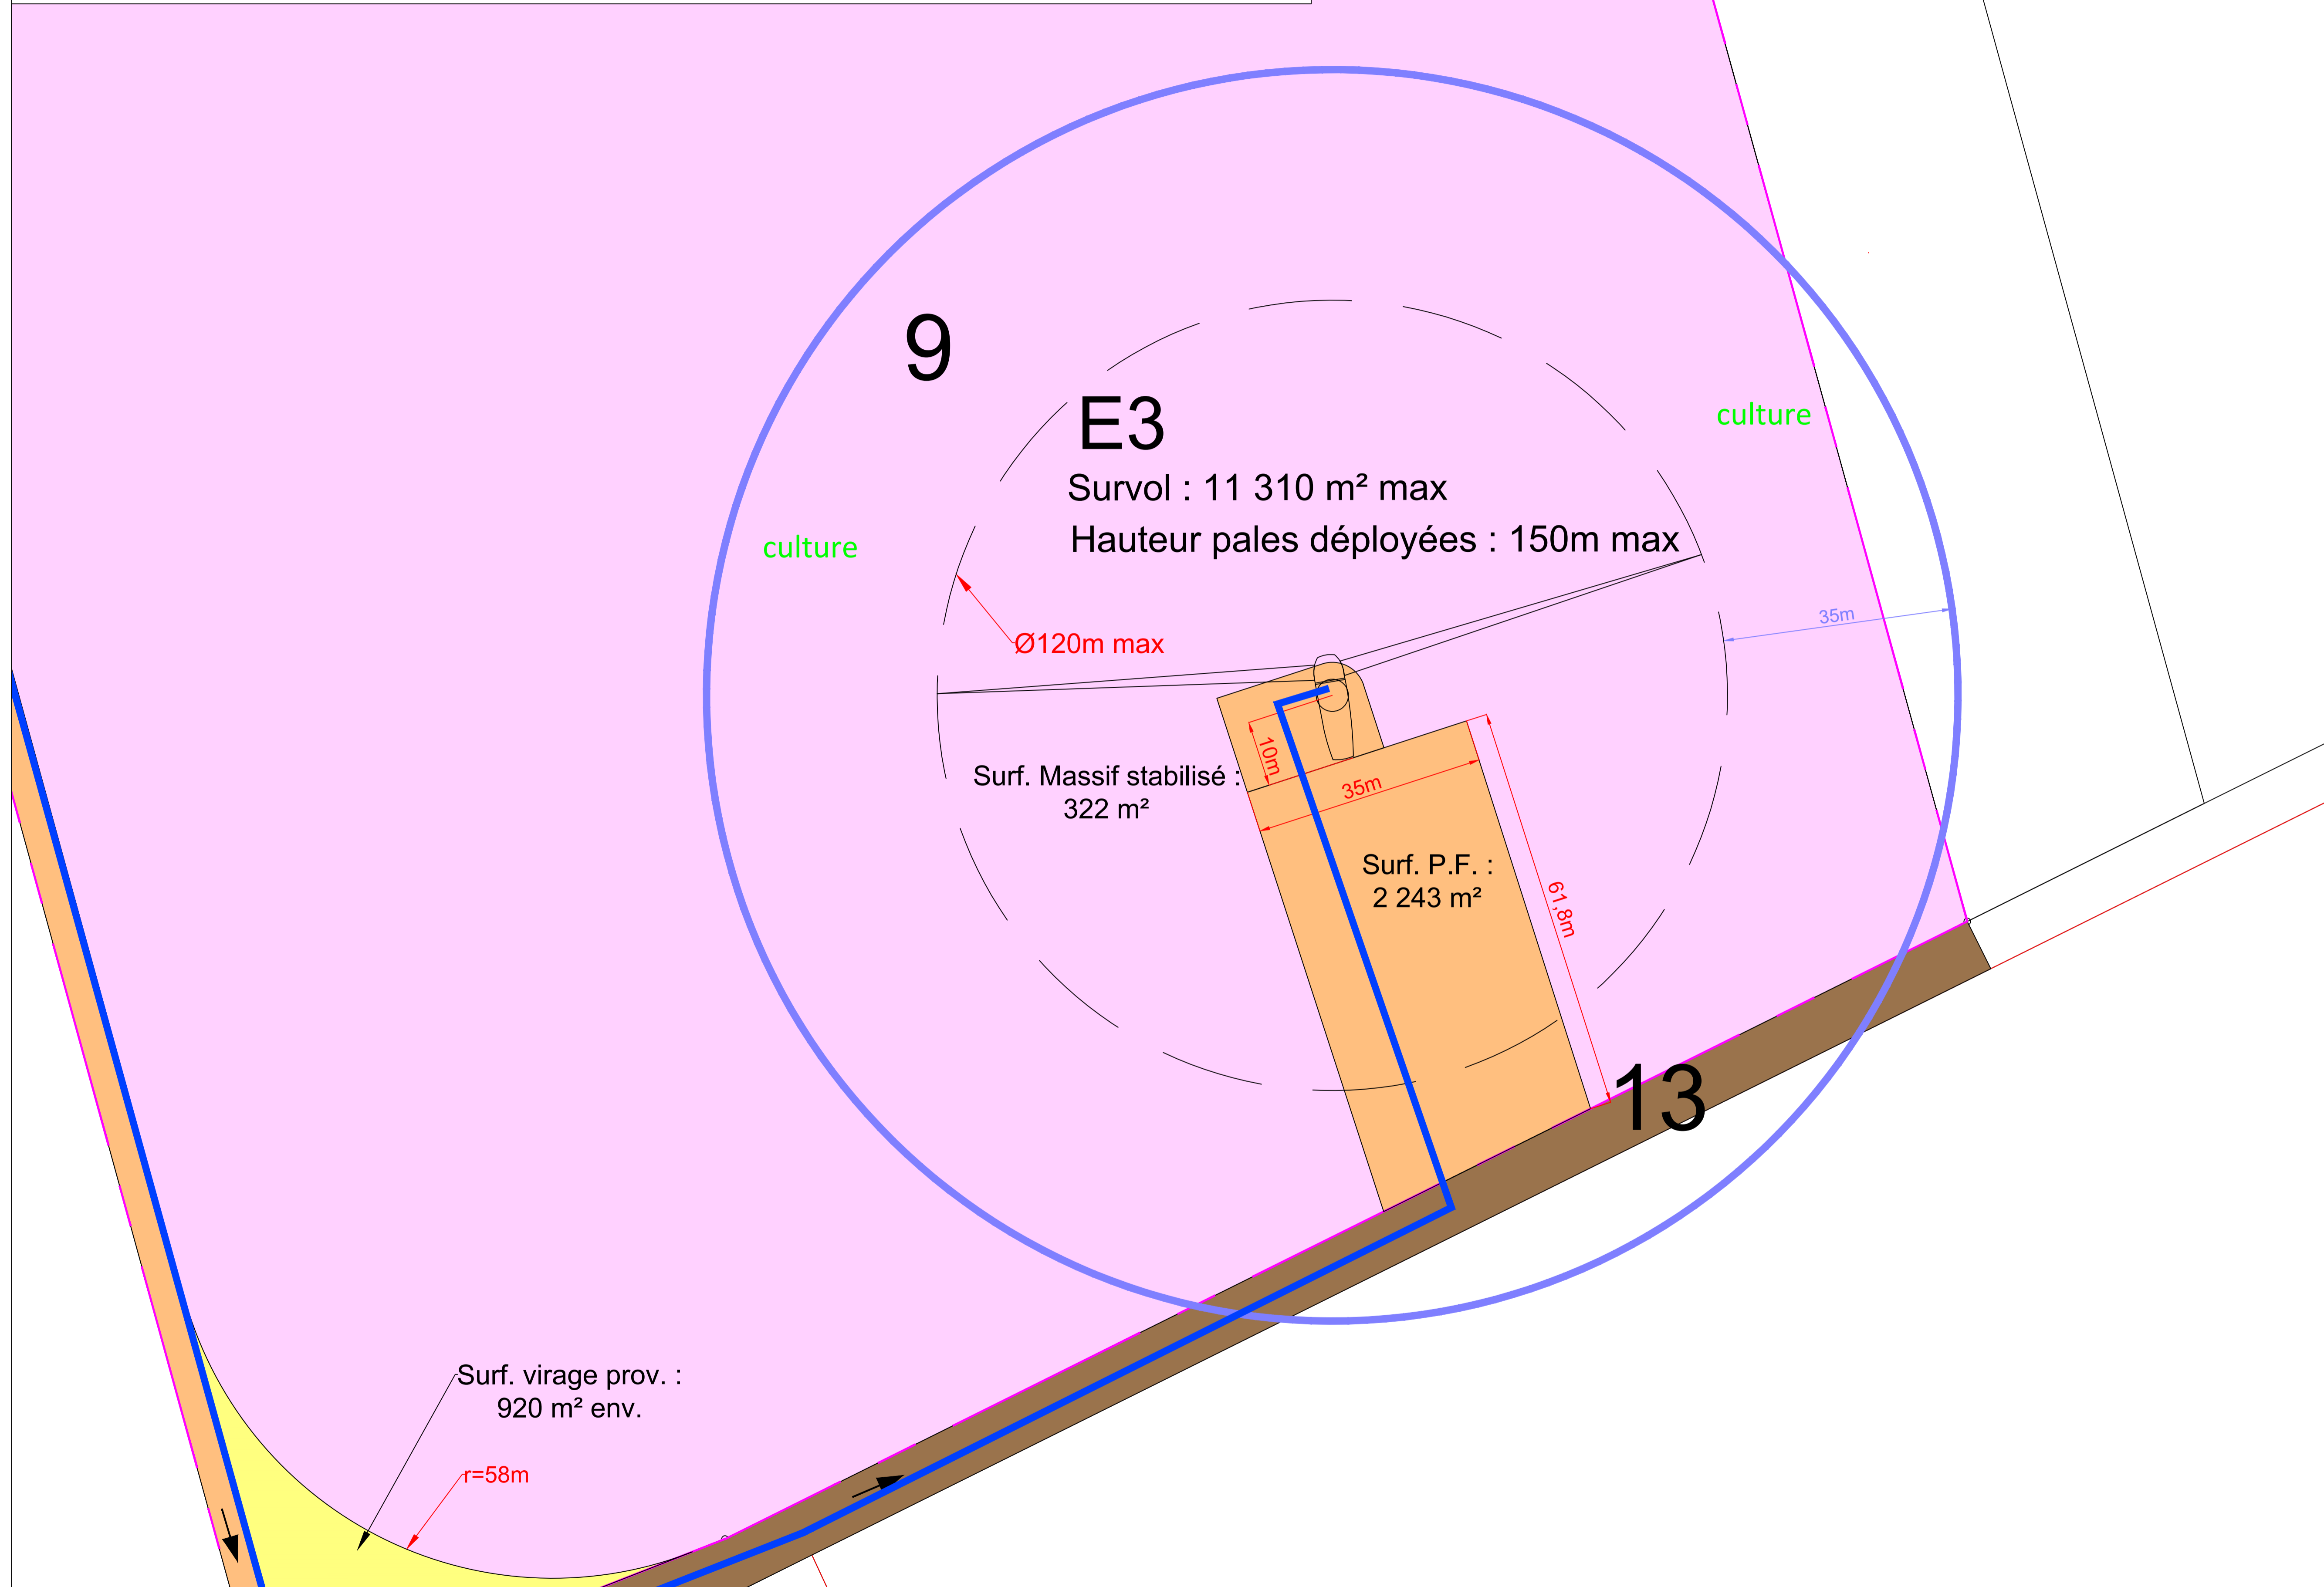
9

E3

Survol : 11 310 m² max

Hauteur pales déployées : 150m max

culture

culture

Ø120m max

35m

Surf. Massif stabilisé :
322 m²

10m

35m

Surf. P.F. :
2 243 m²

61,8m

13

Surf. virage prov. :
920 m² env.

r=58m